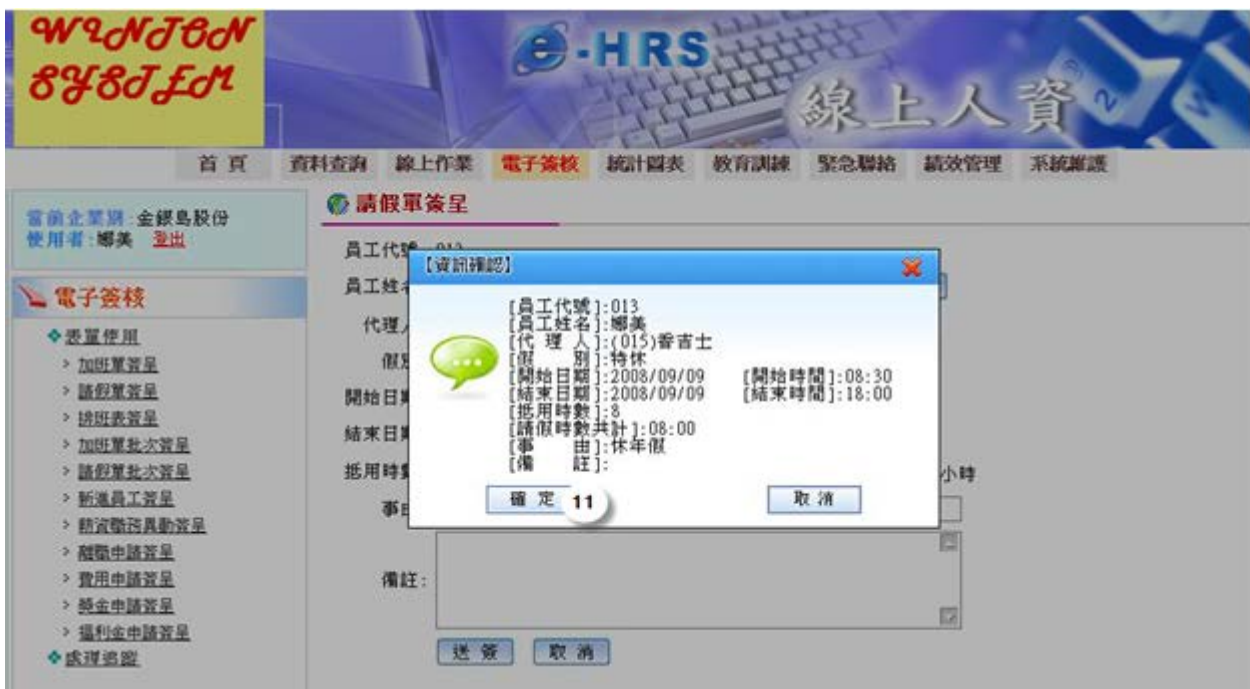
WINTON SYSTEM

e-HRS 線上人資

首頁 資料查詢 線上作業 電子簽核 統計圖表 教育訓練 緊急聯絡 績效管理 系統維護

當前企業別：金銀島股份
使用者：娜美 登出

電子簽核

◆表單使用
› 加班單簽呈
› 請假單簽呈
› 排班表簽呈
› 加班單批次簽呈
› 請假單批次簽呈
› 新進員工簽呈
› 薪資職務異動簽呈
› 離職申請簽呈
› 費用申請簽呈
› 獎金申請簽呈
› 福利金申請簽呈
◆處理追蹤

請假單簽呈

員工代號
員工姓名
代理人
假別
開始日期
結束日期
抵用時數
小時
事由
備註：

送簽 取消

【資訊確認】

[員工代號]:013
[員工姓名]:娜美
[代 理 人]:(015)香吉士
[假 別]:特休
[開始日期]:2008/09/09 [開始時間]:08:30
[結束日期]:2008/09/09 [結束時間]:18:00
[抵用時數]:8
[請假時數共計]:08:00
[事 由]:休年假
[備 註]:

確定 11 取消